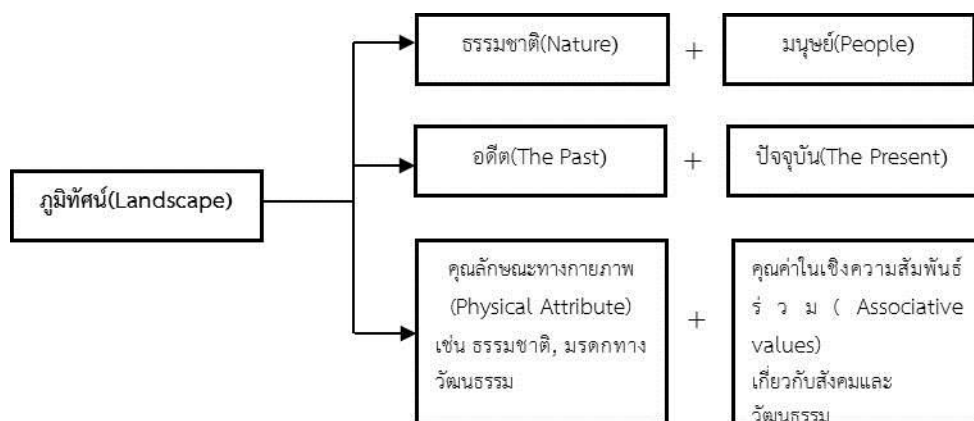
ภูมิทัศน์(Landscape)

ธรรมชาติ(Nature) + มนุษย์(People)

อดีต(The Past) + ปัจจุบัน(The Present)

คุณลักษณะทางกายภาพ (Physical Attribute) เช่น ธรรมชาติ, มรดกทางวัฒนธรรม

+

คุณค่าในเชิงความสัมพันธ์ร่วม (Associative values) เกี่ยวกับสังคมและวัฒนธรรม